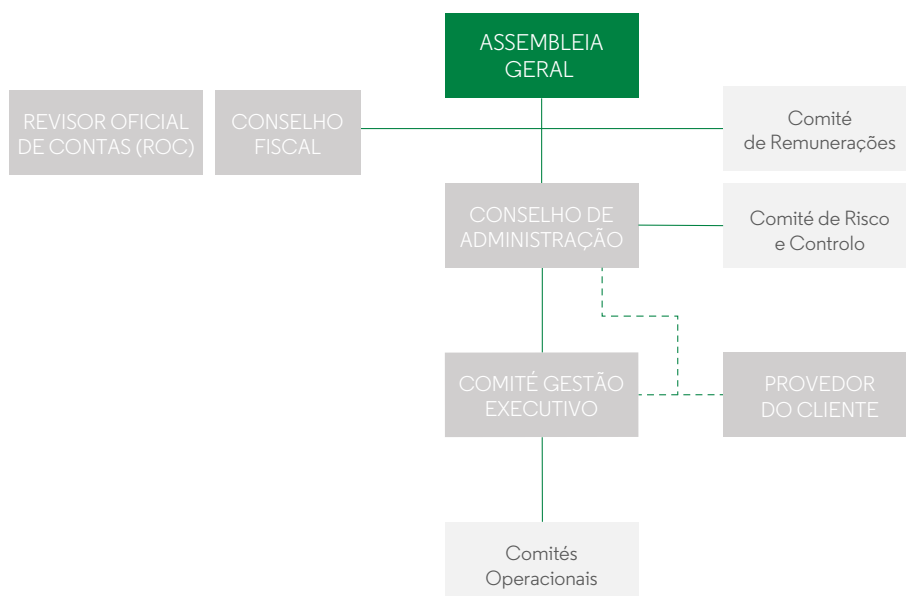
ASSEMBLEIA GERAL

REVISOR OFICIAL DE CONTAS (ROC)

CONSELHO FISCAL

Comité de Remunerações

CONSELHO DE ADMINISTRAÇÃO

Comité de Risco e Controlo

COMITÉ GESTÃO EXECUTIVO

PROVEDOR DO CLIENTE

Comités Operacionais